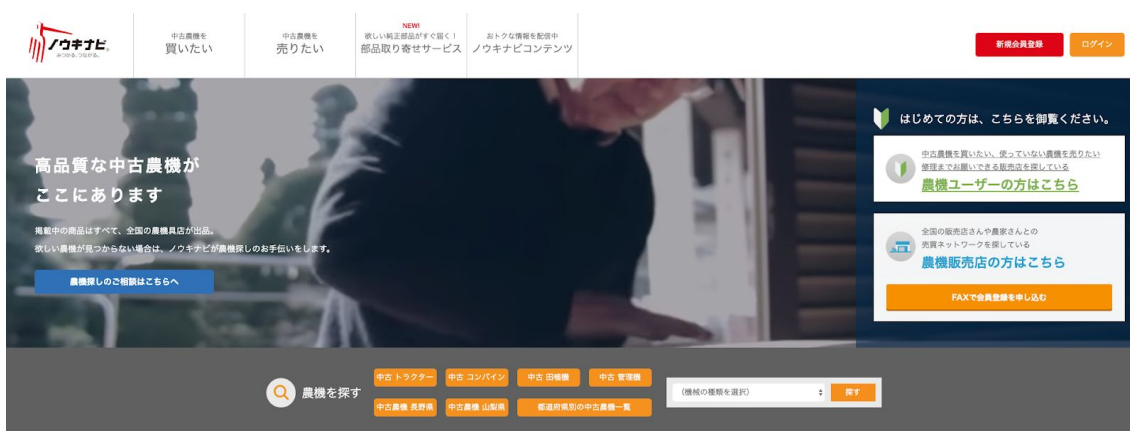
ノウキナビ
みつかる。つながる。

中古農機を
買いたい

中古農機を
売りたい

NEW!
欲しい純正部品がすぐ届く！
部品取り寄せサービス

おトクな情報を配信中
ノウキナビコンテンツ

新規会員登録

ログイン

高品質な中古農機が
ここにあります

掲載中の商品はすべて、全国の農機具店が出品。
欲しい農機が見つからない場合は、ノウキナビが農機探しのお手伝いをします。

農機探しのご相談はこちらへ

はじめての方は、こちらを御覧ください。

中古農機を買いたい、使っていない農機を売りたい
修理までお願いできる販売店を探している
農機ユーザーの方はこちら

全国の販売店さんや農家さんとの
売買ネットワークを探している
農機販売店の方はこちら

FAXで会員登録を申し込む

農機を探す

中古 トラクター
中古 コンバイン
中古 田植機
中古 管理機
中古農機 長野県
中古農機 山梨県
都道府県別の中古農機一覧

(機械の種類を選択)

探す